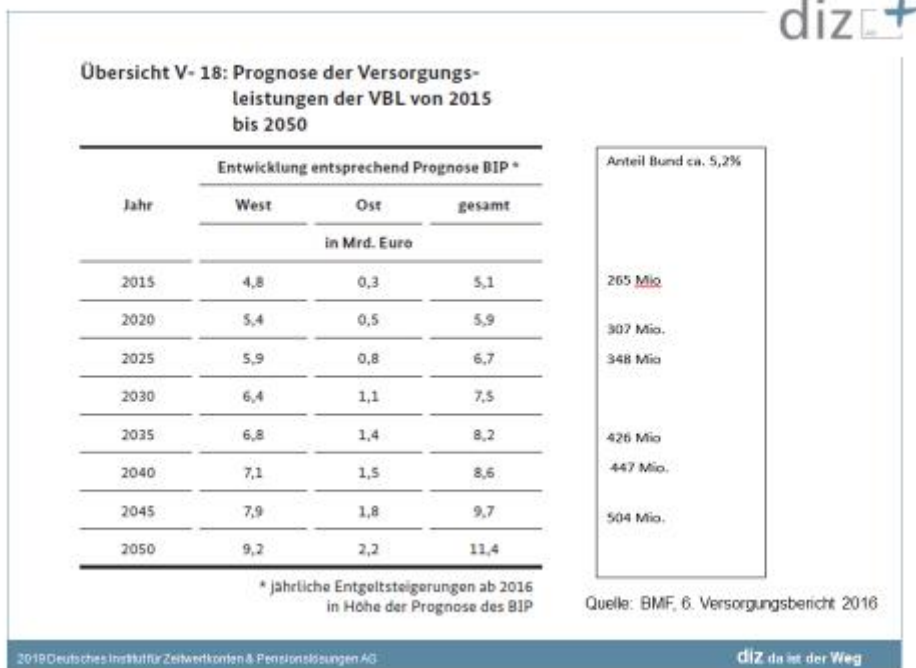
diz

Übersicht V- 18: Prognose der Versorgungsleistungen der VBL von 2015 bis 2050

| Jahr | West | Ost | gesamt |
|---|---|---|---|
| | Entwicklung entsprechend Prognose BIP * | | |
| | in Mrd. Euro | | |
| 2015 | 4,8 | 0,3 | 5,1 |
| 2020 | 5,4 | 0,5 | 5,9 |
| 2025 | 5,9 | 0,8 | 6,7 |
| 2030 | 6,4 | 1,1 | 7,5 |
| 2035 | 6,8 | 1,4 | 8,2 |
| 2040 | 7,1 | 1,5 | 8,6 |
| 2045 | 7,9 | 1,8 | 9,7 |
| 2050 | 9,2 | 2,2 | 11,4 |

* jährliche Entgeltsteigerungen ab 2016 in Höhe der Prognose des BIP

Anteil Bund ca. 5,2%

265 Mio

307 Mio.

348 Mio

426 Mio

447 Mio.

504 Mio.

Quelle: BMF, 6. Versorgungsbericht 2016

2019 Deutsches Institut für Zeitwertkonten & Pensionslösungen AG

diz da ist der Weg